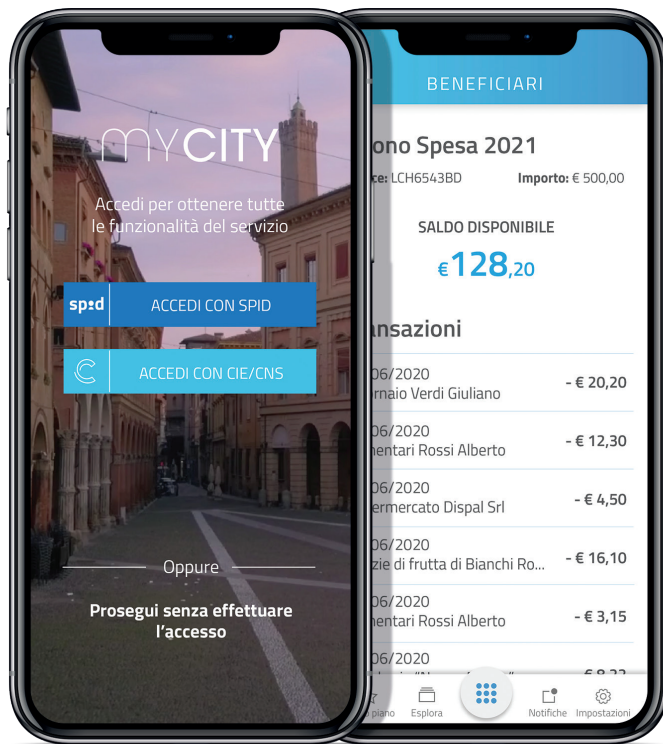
MYCITY

Accedi per ottenere tutte le funzionalità del servizio

spid ACCEDI CON SPID

ACCEDI CON CIE/CNS

Oppure

Prosegui senza effettuare l'accesso

BENEFICIARI

ono Spesa 2021

ce: LCH6543BD Importo: € 500,00

SALDO DISPONIBILE

€128,20

ansazioni

06/2020
rnaio Verdi Giuliano - € 20,20

06/2020
mentari Rossi Alberto - € 12,30

06/2020
ermercato Dispal Srl - € 4,50

06/2020
zie di frutta di Bianchi Ro... - € 16,10

06/2020
mentari Rossi Alberto - € 3,15

06/2020
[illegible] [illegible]

piano Esplora Notifiche Impostazioni